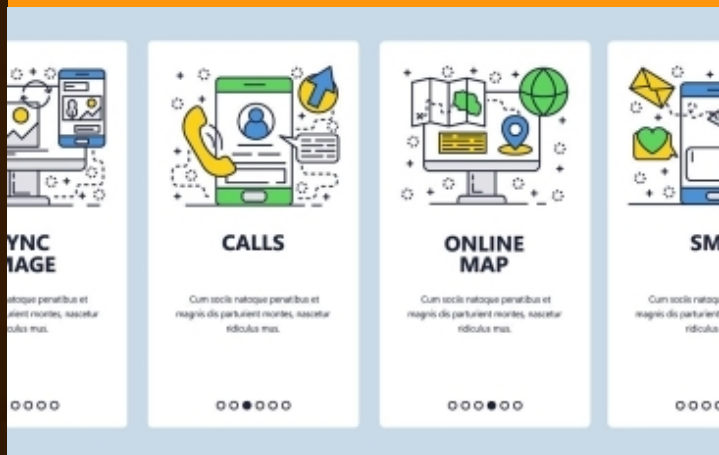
YNC
IAGE

atoque penatibus et
urient montes, nascetur
us mus.

CALLS

Cum sociis natoque penatibus et magnis dis parturient montes, nascetur ridiculus mus.

ONLINE
MAP

Cum sociis natoque penatibus et magnis dis parturient montes, nascetur ridiculus mus.

SM

Cum sociis natoque
magnis dis parturient
ridiculus